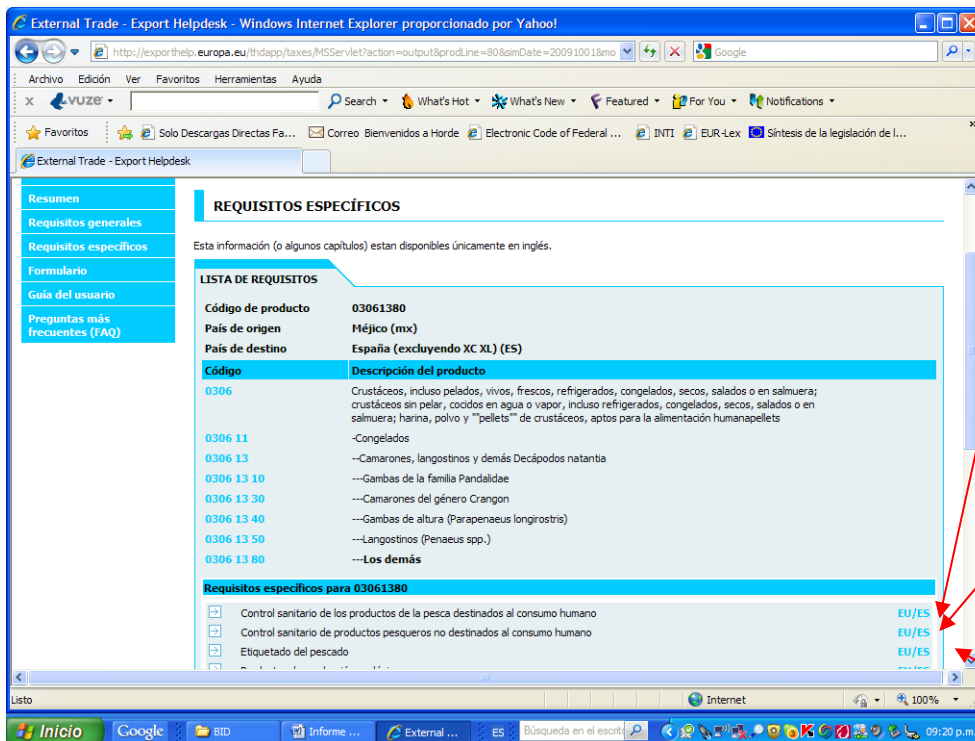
External Trade - Export Helpdesk - Windows Internet Explorer proporcionado por Yahoo!

http://exporthelp.europa.eu/thdapp/taxes/MSServlet?action=output&prodLine=80&simDate=20091001&mo

Google

Archivo Edición Ver Favoritos Herramientas Ayuda

vuze Search What's Hot What's New Featured For You Notifications

Favoritos Solo Descargas Directas Fa... Correo Bienvenidos a Horde Electronic Code of Federal ... INTI EUR-Lex Síntesis de la legislación de l...

External Trade - Export Helpdesk

Resumen
Requisitos generales
Requisitos específicos
Formulario
Guía del usuario
Preguntas más frecuentes (FAQ)

REQUISITOS ESPECÍFICOS

Esta información (o algunos capítulos) estan disponibles únicamente en inglés.

LISTA DE REQUISITOS

Código de producto 03061380
País de origen Méjico (mx)
País de destino España (excluyendo XC XL) (ES)

| Código | Descripción del producto |
|---|---|
| 0306 | Crustáceos, incluso pelados, vivos, frescos, refrigerados, congelados, secos, salados o en salmuera; crustáceos sin pelar, cocidos en agua o vapor, incluso refrigerados, congelados, secos, salados o en salmuera; harina, polvo y ""pellets"" de crustáceos, aptos para la alimentación humanapellets |
| 0306 11 | -Congelados |
| 0306 13 | --Camarones, langostinos y demás Decápodos natantia |
| 0306 13 10 | ---Gambas de la familia Pandalidae |
| 0306 13 30 | ---Camarones del género Crangon |
| 0306 13 40 | ---Gambas de altura (Parapenaeus longirostris) |
| 0306 13 50 | ---Langostinos (Penaeus spp.) |
| 0306 13 80 | ---Los demás |

Requisitos específicos para 03061380

Control sanitario de los productos de la pesca destinados al consumo humano EU/ES
Control sanitario de productos pesqueros no destinados al consumo humano EU/ES
Etiquetado del pescado EU/ES
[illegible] EU/ES

Listo Internet 100%

Inicio Google BID Informe ... External ... ES Búsqueda en el escrito 09:20 p.m.